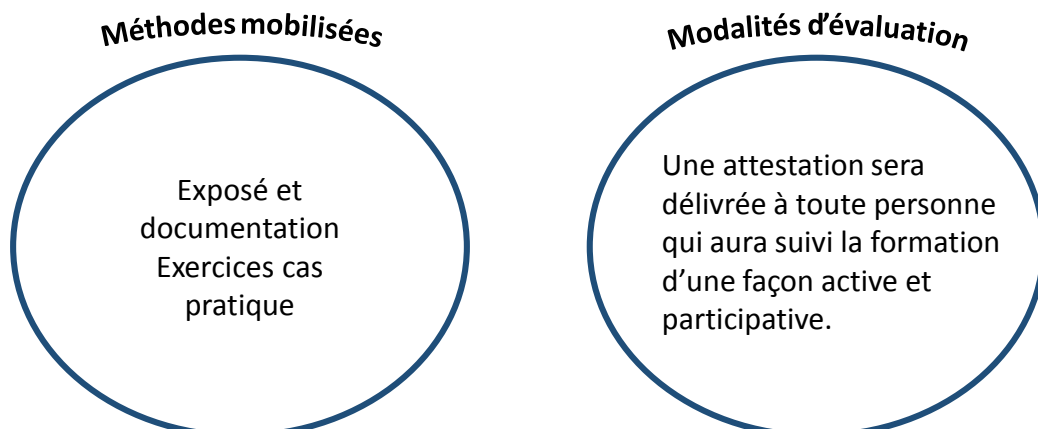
Méthodes mobilisées

Exposé et documentation
Exercices cas pratique

Modalités d’évaluation

Une attestation sera délivrée à toute personne qui aura suivi la formation d’une façon active et participative.